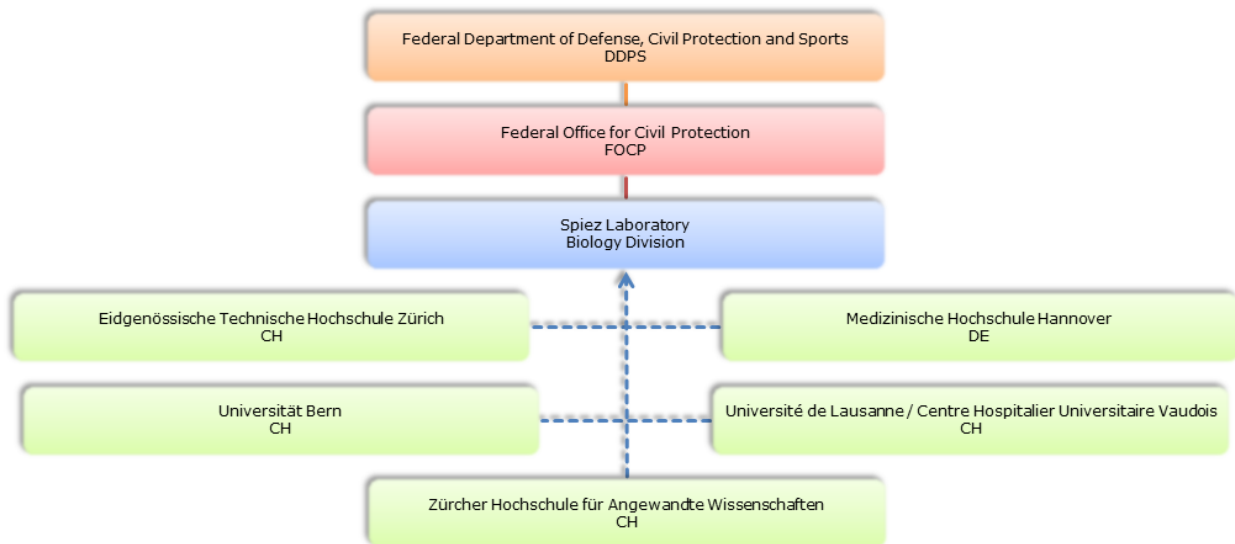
Federal Department of Defense, Civil Protection and Sports
DDPS

Federal Office for Civil Protection
FOCP

Spiez Laboratory
Biology Division

Eidgenössische Technische Hochschule Zürich
CH

Medizinische Hochschule Hannover
DE

Universität Bern
CH

Université de Lausanne / Centre Hospitalier Universitaire Vaudois
CH

Zürcher Hochschule für Angewandte Wissenschaften
CH